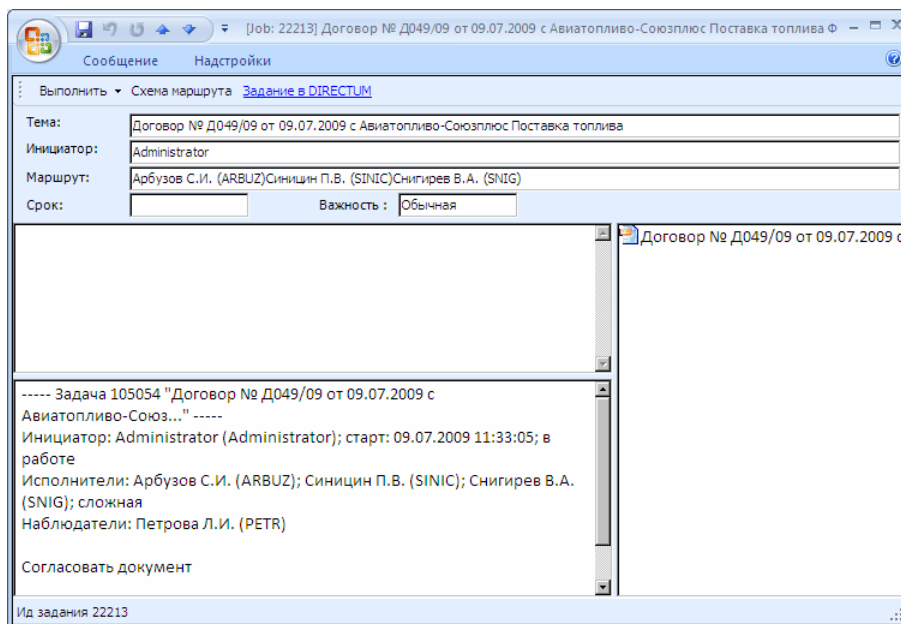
[Job: 22213] Договор № Д049/09 от 09.07.2009 с Авиатопливо-Союзплюс Поставка топлива Ф

Сообщение Надстройки

Выполнить ▾ Схема маршрута Задание в DIRECTUM

Тема: Договор № Д049/09 от 09.07.2009 с Авиатопливо-Союзплюс Поставка топлива

Инициатор: Administrator

Маршрут: Арбузов С.И. (ARBUZ)Синицин П.В. (SINIC)Снигирев В.А. (SNIG)

Срок:

Важность : Обычная

Договор № Д049/09 от 09.07.2009 с

----- Задача 105054 "Договор № Д049/09 от 09.07.2009 с Авиатопливо-Союз..." -----
Инициатор: Administrator (Administrator); старт: 09.07.2009 11:33:05; в работе
Исполнители: Арбузов С.И. (ARBUZ); Синицин П.В. (SINIC); Снигирев В.А. (SNIG); сложная
Наблюдатели: Петрова Л.И. (PETR)

Согласовать документ

Ид задания 22213